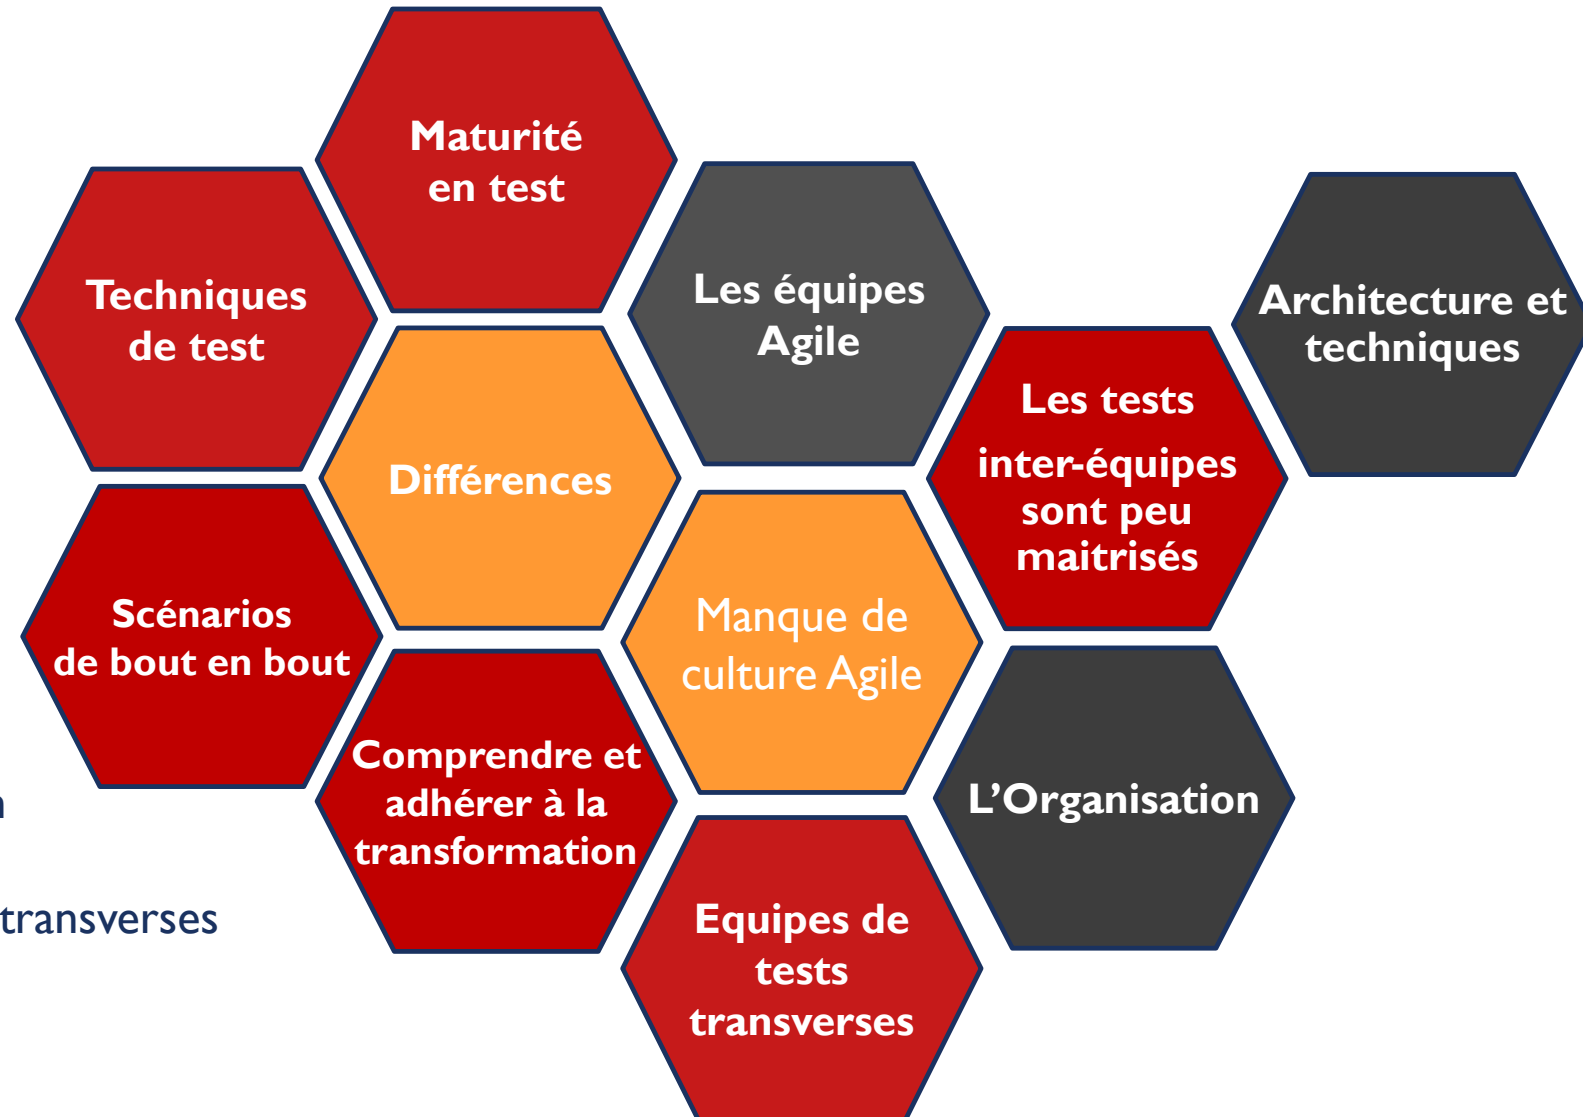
Maturité en test

Techniques de test

Les équipes Agile

Architecture et techniques

Différences

Les tests

inter-équipes sont peu maitrisés

Scénarios de bout en bout

Manque de culture Agile

Comprendre et adhérer à la transformation

L'Organisation

n

transverses

Equipes de tests transverses